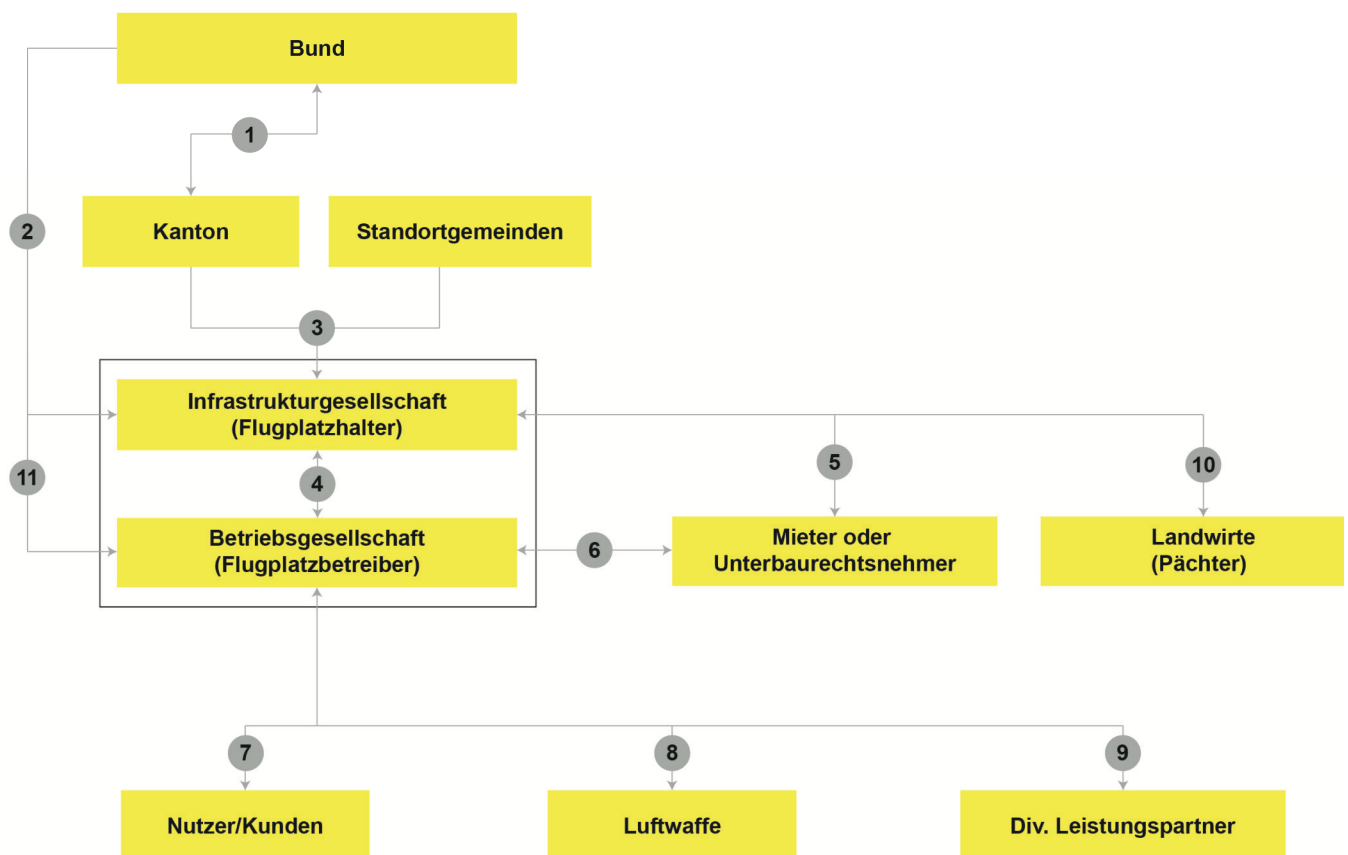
Bund

1

2

Kanton

Standortgemeinden

3

Infrastrukturgesellschaft
(Flugplatzhalter)

4

11

Betriebsgesellschaft
(Flugplatzbetreiber)

5

10

6

Mieter oder
Unterbaurechtsnehmer

Landwirte
(Pächter)

7

8

9

Nutzer/Kunden

Luftwaffe

Div. Leistungspartner